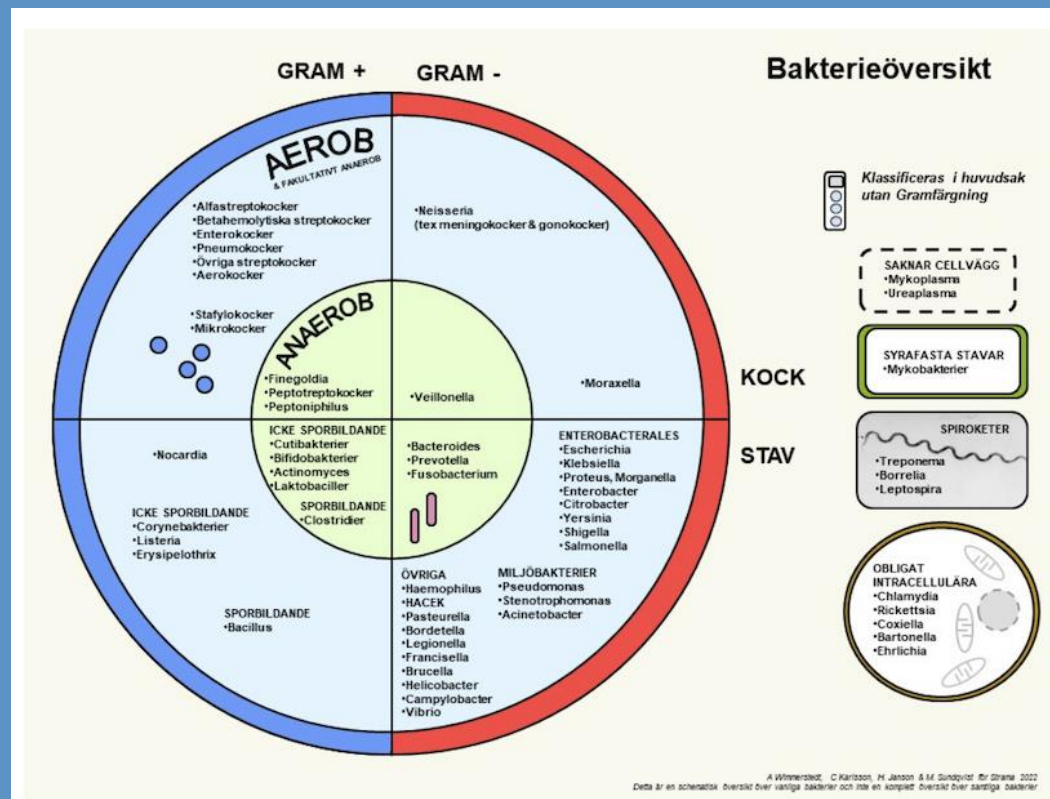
GRAM +

GRAM -

Bakterieöversikt

AEROB
& FAKULTATIVT ANAEROB

•Alfastreptokocker
•Betahemolytiska streptokocker
•Enterokocker
•Pneumokocker
•Övriga streptokocker
•Aerokocker

•Stafylokocker
•Mikrokocker

•Neisseria
(tex meningokocker & gonokocker)

ANAEROB

•Finegoldia
•Peptotreptokocker
•Peptoniphilus

•Veillonella

•Moraxella

KOCK

STAV

Klassificeras i huvudsak utan Gramfärgning

SAKNAR CELLVÄGG
•Mykoplasma
•Ureaplasma

SYRAFASTA STAVAR
•Mykobakterier

SPIROKETER
•Treponema
•Borrelia
•Leptospira

OBLIGAT INTRACELLULÄRA
•Chlamydia
•Rickettsia
•Coxiella
•Bartonella
•Ehrlichia

•Nocardia

ICKE SPORBILDANDE
•Cutibakterier
•Bifidobakterier
•Actinomyces
•Laktobaciller

SPORBILDANDE
•Clostridier

•Bacteroides
•Prevotella
•Fusobacterium

ENTEROBACTERALES
•Escherichia
•Klebsiella
•Proteus, Morganella
•Enterobacter
•Citrobacter
•Yersinia
•Shigella
•Salmonella

ICKE SPORBILDANDE
•Corynebakterier
•Listeria
•Erysipelothrix

SPORBILDANDE
•Bacillus

ÖVRIGA
•Haemophilus
•HACEK
•Pasteurella
•Bordetella
•Legionella
•Francisella
•Brucella
•Helicobacter
•Campylobacter
•Vibrio

MILJÖBAKTERIER
•Pseudomonas
•Stenotrophomonas
•Acinetobacter

A Wimmerstedt, C Karlsson, H. Janson & M. Sundqvist för Strama 2022
Detta är en schematisk översikt över vanliga bakterier och inte en komplett översikt över samtliga bakterier